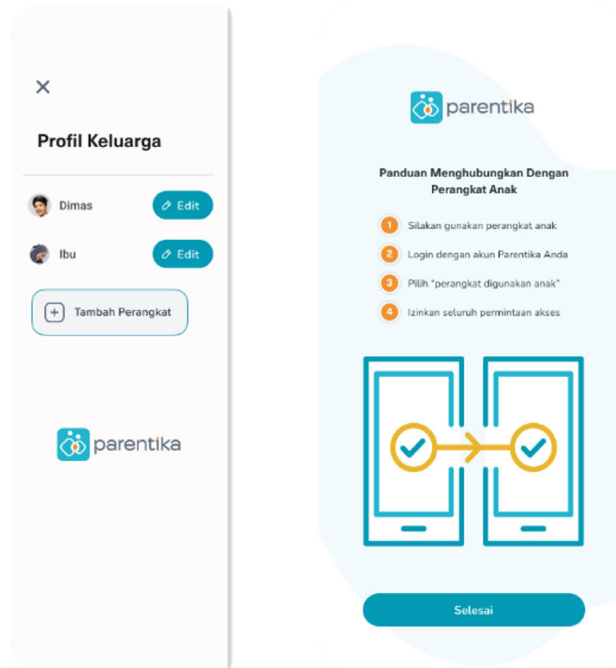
×

Profil Keluarga

Dimas
Edit

Ibu
Edit

+ Tambah Perangkat

parentika

parentika

Panduan Menghubungkan Dengan Perangkat Anak

1 Silakan gunakan perangkat anak

2 Login dengan akun Parentika Anda

3 Pilih "perangkat digunakan anak"

4 Izinkan seluruh permintaan akses

Selesai